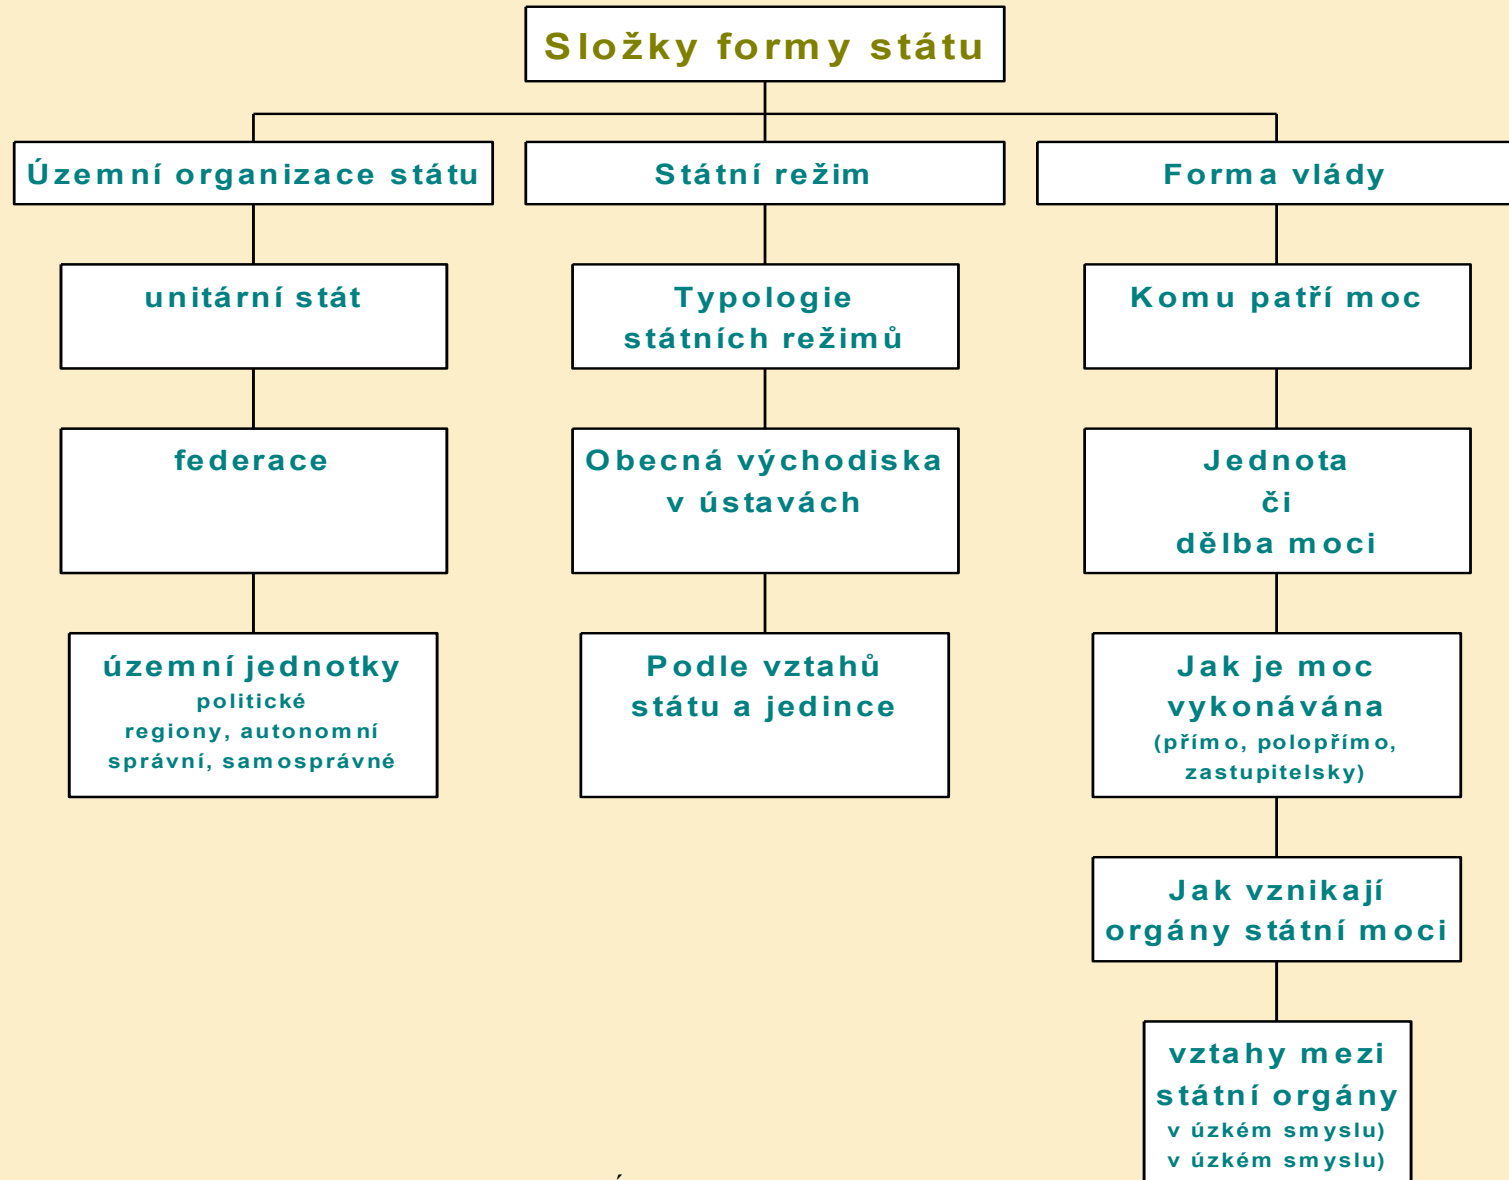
Složky formy státu

Územní organizace státu

unitární stát

federace

územní jednotky
politické
regiony, autonomní
správní, samosprávné

Státní režim

Typologie
státních režimů

Obecná východiska
v ústavách

Podle vztahů
státu a jedince

Forma vlády

Komu patří moc

Jednota
či
dělba moci

Jak je moc
vykonávána
(přímo, polopřímo,
zastupitelsky)

Jak vznikají
orgány státní moci

vztahy mezi
státní orgány
v úzkém smyslu)
v úzkém smyslu)